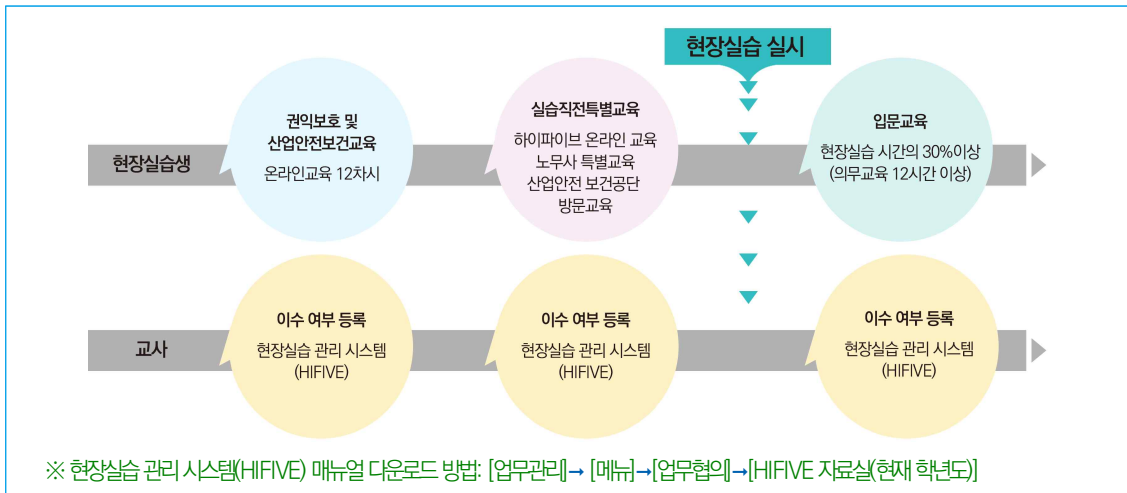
현장실습 실시

현장실습생

권익보호 및 산업안전보건교육
온라인교육 12차시

실습직전특별교육
하이파이브 온라인 교육
노무사 특별교육
산업안전 보건공단 방문교육

입문교육
현장실습 시간의 30%이상 (의무교육 12시간 이상)

교사

이수 여부 등록
현장실습 관리 시스템 (HIFIVE)

이수 여부 등록
현장실습 관리 시스템 (HIFIVE)

이수 여부 등록
현장실습 관리 시스템 (HIFIVE)

※ 현장실습 관리 시스템(HIFIVE) 매뉴얼 다운로드 방법: [업무관리]→ [메뉴]→[업무협의]→[HIFIVE 자료실(현재 학년도)]